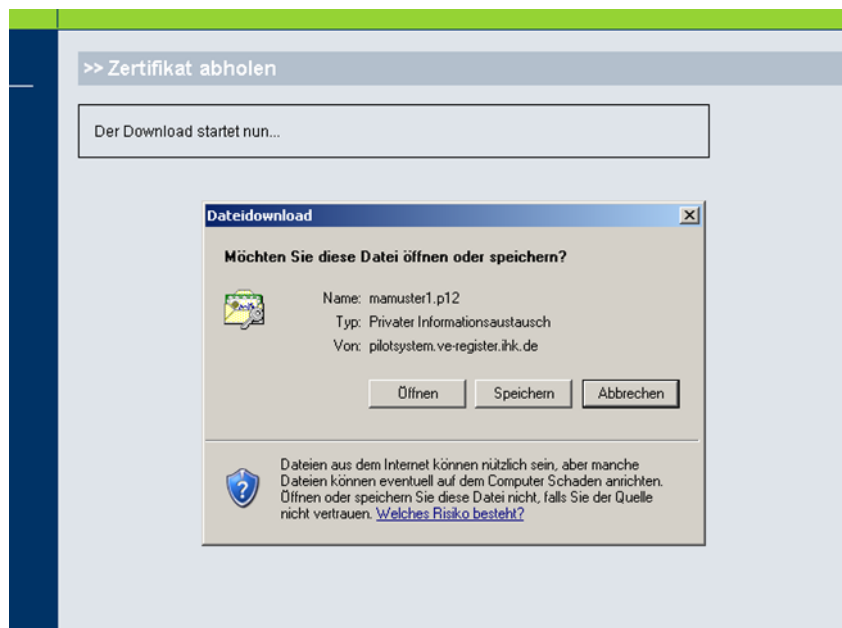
>> Zertifikat abholen

Der Download startet nun...

Dateidownload

X

Möchten Sie diese Datei öffnen oder speichern?

Name: mamuster1.p12
Typ: Privater Informationsaustausch
Von: pilotsystem.ve-register.ihk.de

Öffnen | Speichern | Abbrechen

Dateien aus dem Internet können nützlich sein, aber manche Dateien können eventuell auf dem Computer Schaden anrichten. Öffnen oder speichern Sie diese Datei nicht, falls Sie der Quelle nicht vertrauen. Welches Risiko besteht?